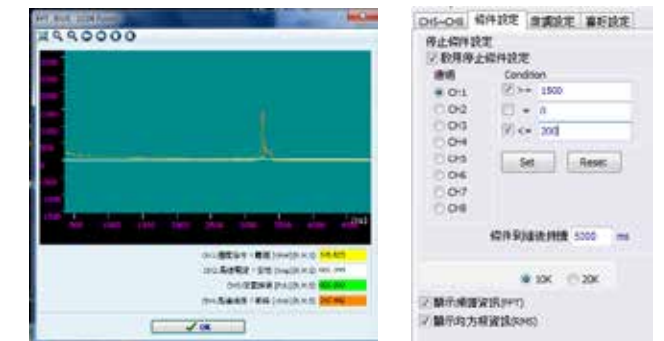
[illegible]

CH1~CH8 條件設定 音頻設定 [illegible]設定

停止條件設定
☑ 啟用停止條件設定
通道
CH1
CH2
CH3
CH4
CH5
CH6
CH7
CH8

Condition
☑ >= 1500
☐ = 0
☑ <= 200

Set Reset

條件到達後持續 5000 ms

10K 20K

☑ 顯示頻譜資訊(FFT)
☑ 顯示均方根資訊(RMS)

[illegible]

✓ OK